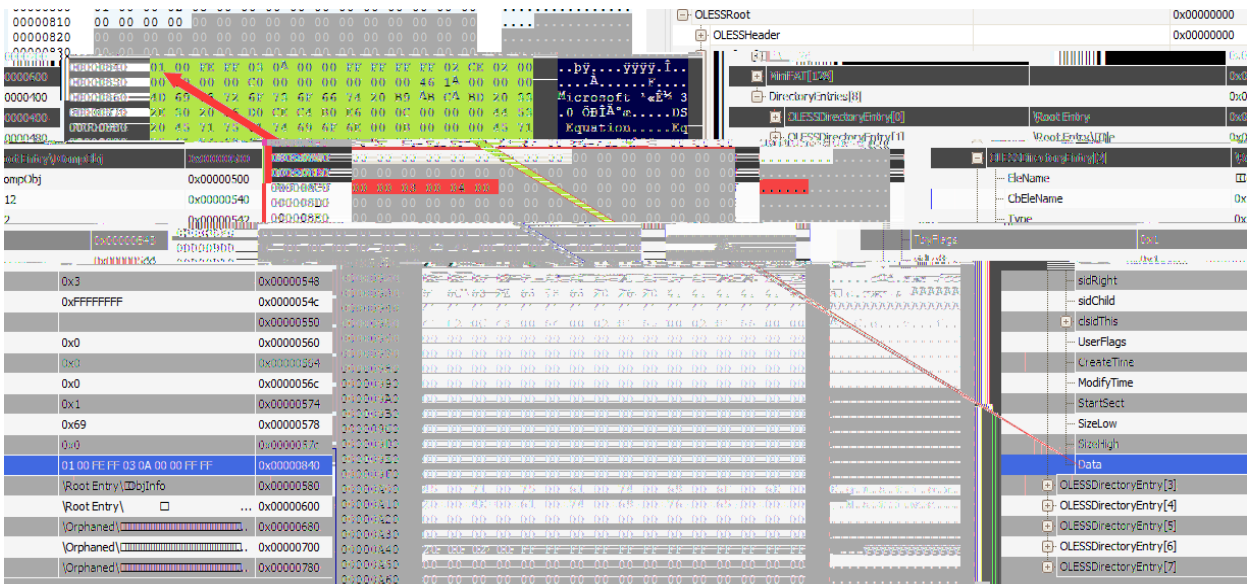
00000810 00 00 00 00
00000820

OLESSRoot 0x00000000
OLESSHeader 0x00000000

00000840 01 00 FE FF 03 0A 00 00 FF FF FF FF 02 CE 02 00 ..þÿ....ÿÿÿÿ.Î..
00000850 00 00 00 00 C0 00 00 00 00 00 00 46 1A 00 00 00 ....À......F....
00000860 4D 69 63 72 6F 73 6F 66 74 20 B0 AB CA BD 20 33 Microsoft °«Ê½ 3
00000870 2E 30 00 0C 00 00 00 44 53 .0 ÕBÏÅ°e.....DS
00000880 20 45 71 75 61 74 69 6F 6E 00 00 00 00 45 71 Equation.....Eq

MiniFAT[176]
DirectoryEntries[8]
OLESSDirectoryEntry[0] \Root Entry
OLESSDirectoryEntry[1] \Root Entry\File

ompObj 0x00000500
12 0x00000540
2 0x00000542

EleName
CbEleName
Type

0x3 0x00000548
0xFFFFFFFF 0x0000054c
0x00000550
0x0 0x00000560
0x00000564
0x0 0x0000056c
0x1 0x00000574
0x69 0x00000578
0x0 0x0000057c
01 00 FE FF 03 0A 00 00 FF FF 0x00000840
\Root Entry\ObjInfo 0x00000580
\Root Entry\ 0x00000600
\Orphaned\ 0x00000680
\Orphaned\ 0x00000700
\Orphaned\ 0x00000780

sidRight
sidChild
clsidThis
UserFlags
CreateTime
ModifyTime
StartSect
SizeLow
SizeHigh
Data
OLESSDirectoryEntry[3]
OLESSDirectoryEntry[4]
OLESSDirectoryEntry[5]
OLESSDirectoryEntry[6]
OLESSDirectoryEntry[7]